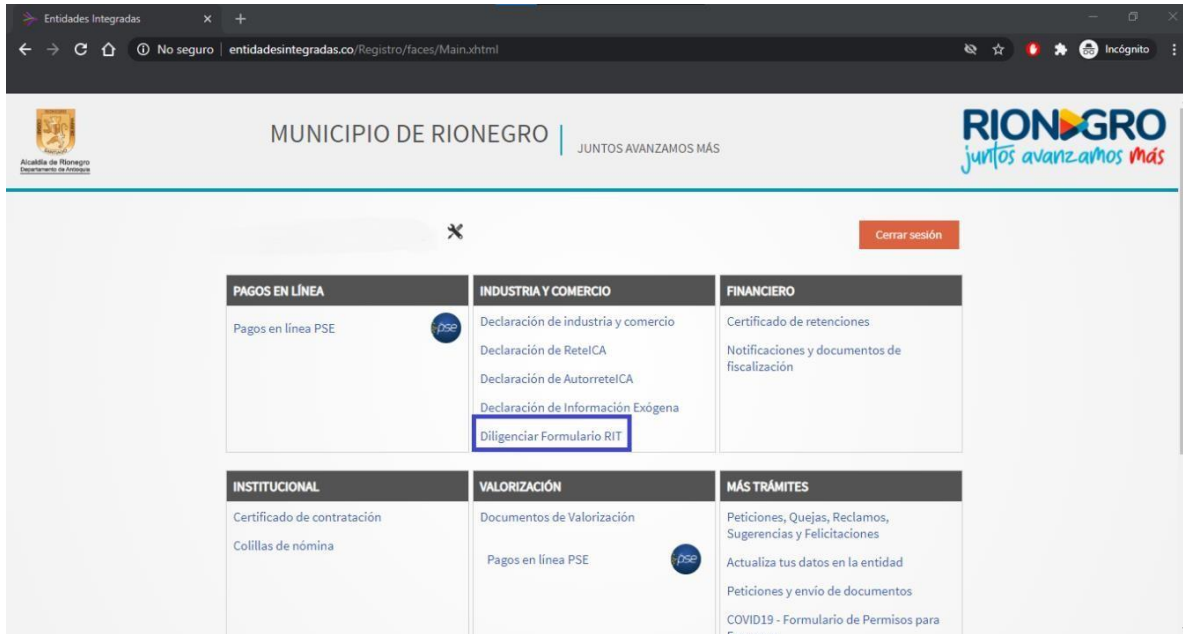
Entidades Integradas × +

No seguro | entidadesintegradas.co/Registro/faces/Main.xhtml

Incógnito

Alcaldía de Rionegro
Departamento de Antioquia

MUNICIPIO DE RIONEGRO | JUNTOS AVANZAMOS MÁS

RIONEGRO
juntos avanzamos más

Cerrar sesión

PAGOS EN LÍNEA
Pagos en línea PSE
pse

INDUSTRIA Y COMERCIO
Declaración de industria y comercio
Declaración de ReteICA
Declaración de AutorreteICA
Declaración de Información Exógena
Diligenciar Formulario RIT

FINANCIERO
Certificado de retenciones
Notificaciones y documentos de fiscalización

INSTITUCIONAL
Certificado de contratación
Colillas de nómina

VALORIZACIÓN
Documentos de Valorización
Pagos en línea PSE
pse

MÁS TRÁMITES
Peticiones, Quejas, Reclamos, Sugerencias y Felicitaciones
Actualiza tus datos en la entidad
Peticiones y envio de documentos
COVID19 - Formulario de Permisos para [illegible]